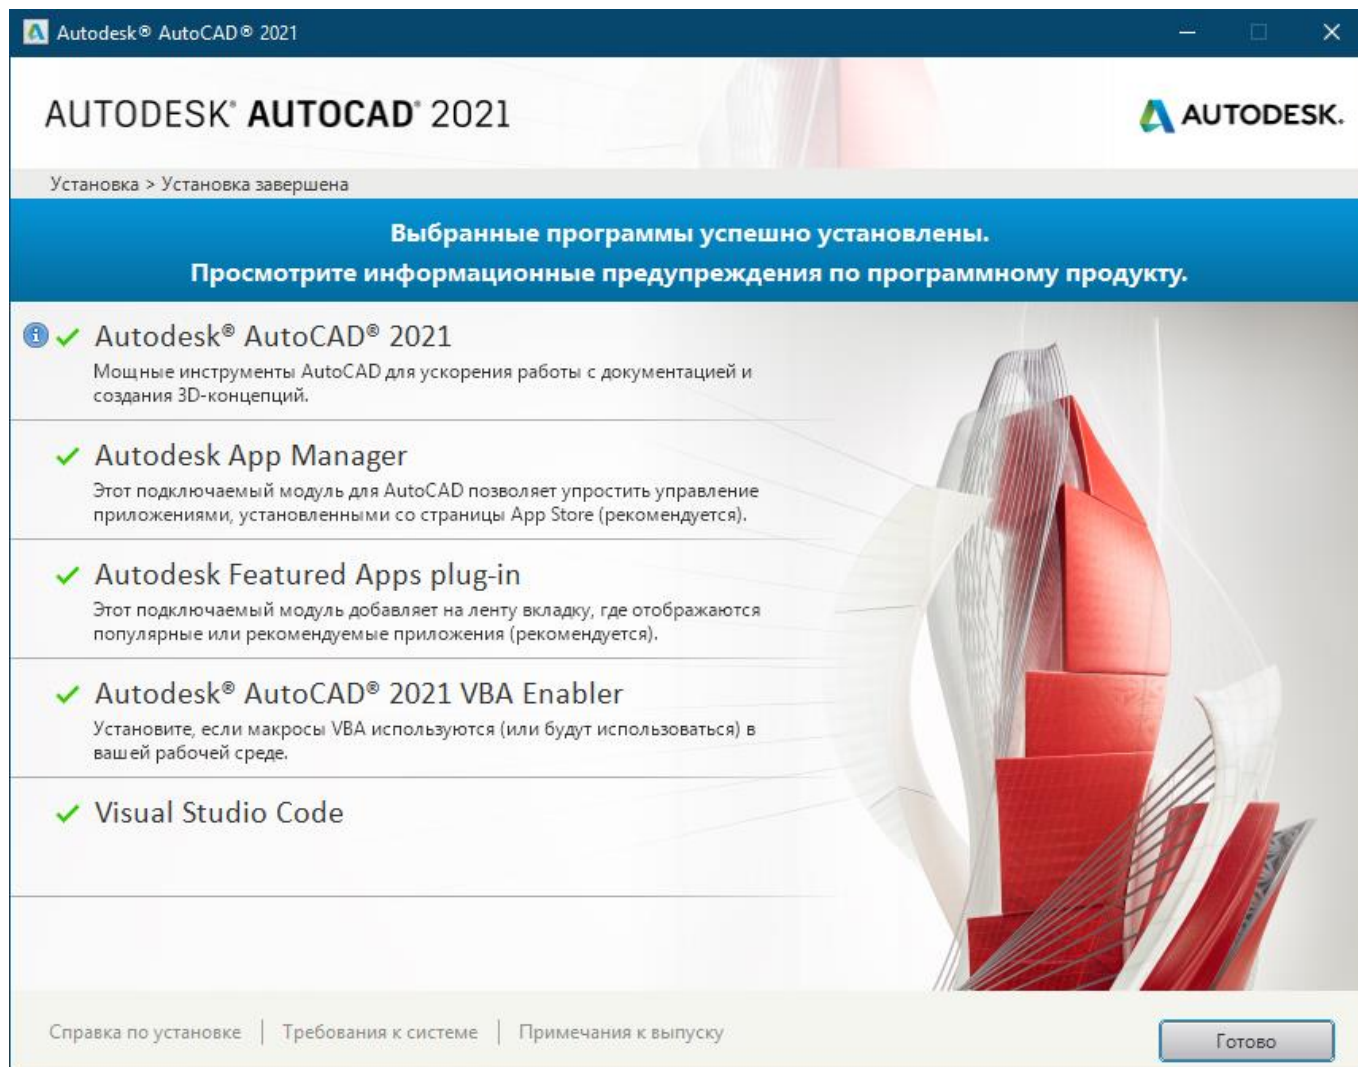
Autodesk® AutoCAD® 2021

AUTODESK® AUTOCAD® 2021

AUTODESK.

Установка > Установка завершена

Выбранные программы успешно установлены.
Просмотрите информационные предупреждения по программному продукту.

Autodesk® AutoCAD® 2021
Мощные инструменты AutoCAD для ускорения работы с документацией и создания 3D-концепций.

Autodesk App Manager
Этот подключаемый модуль для AutoCAD позволяет упростить управление приложениями, установленными со страницы App Store (рекомендуется).

Autodesk Featured Apps plug-in
Этот подключаемый модуль добавляет на ленту вкладку, где отображаются популярные или рекомендуемые приложения (рекомендуется).

Autodesk® AutoCAD® 2021 VBA Enabler
Установите, если макросы VBA используются (или будут использоваться) в вашей рабочей среде.

Visual Studio Code

Справка по установке | Требования к системе | Примечания к выпуску

Готово